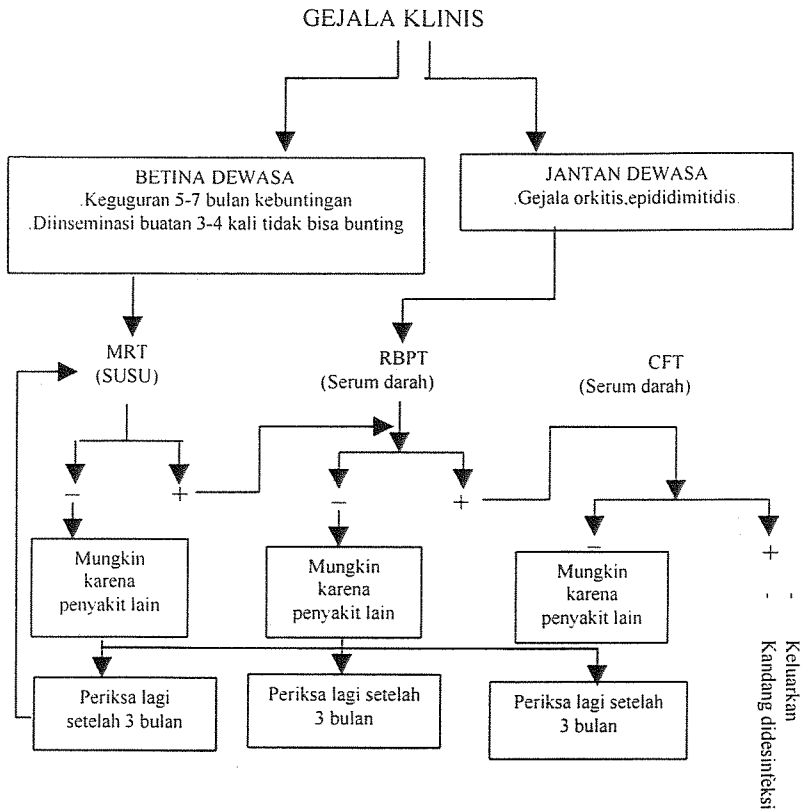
GEJALA KLINIS

BETINA DEWASA
.Keguguran 5-7 bulan kebuntingan
.Diinseminasi buatan 3-4 kali tidak bisa bunting

JANTAN DEWASA
.Gejala orkitis,epididimitidis.

MRT
(SUSU)

RBPT
(Serum darah)

CFT
(Serum darah)

–

+

–

+

–

+

Mungkin karena penyakit lain

Mungkin karena penyakit lain

Mungkin karena penyakit lain

- Keluarkan
- Kandang didesinfeksi

Periksa lagi setelah 3 bulan

Periksa lagi setelah 3 bulan

Periksa lagi setelah 3 bulan